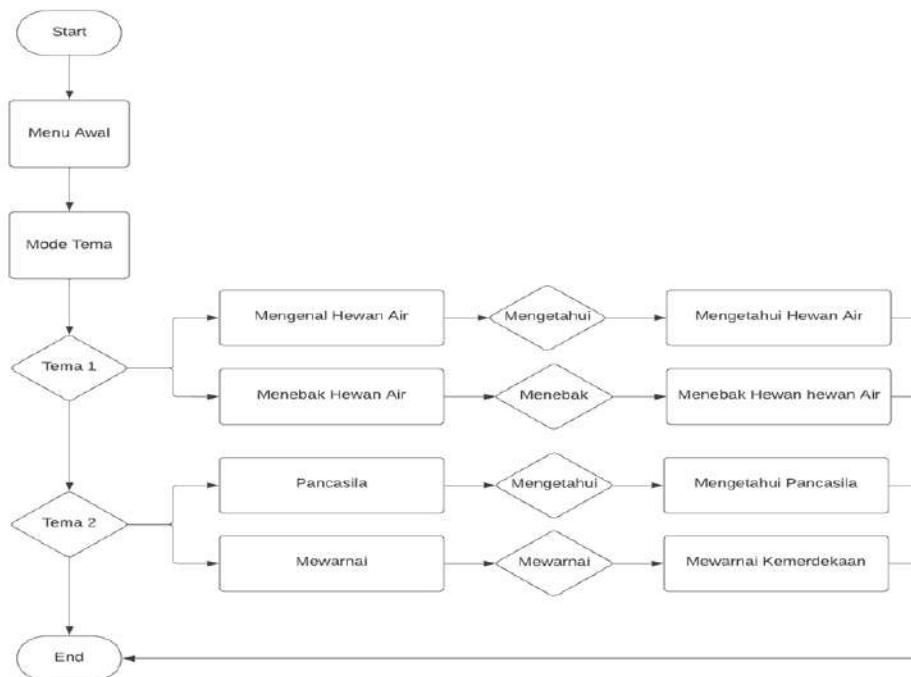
Start

Menu Awal

Mode Tema

Tema 1

Mengenal Hewan Air

Mengetahui

Mengetahui Hewan Air

Menebak Hewan Air

Menebak

Menebak Hewan hewan Air

Tema 2

Pancasila

Mengetahui

Mengetahui Pancasila

Mewarnai

Mewarnai

Mewarnai Kemerdekaan

End